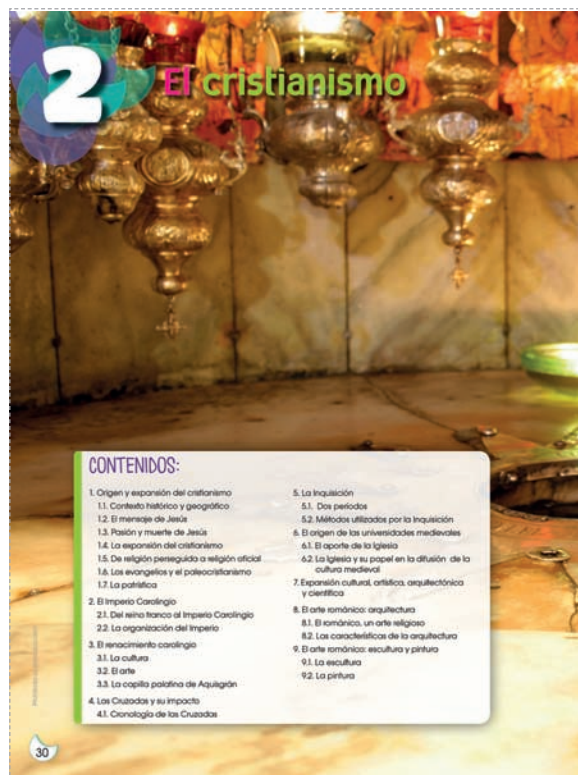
2 El cristianismo

CONTENIDOS:

1. Origen y expansión del cristianismo
1.1. Contexto histórico y geográfico
1.2. El mensaje de Jesús
1.3. Pasión y muerte de Jesús
1.4. La expansión del cristianismo
1.5. De religión perseguida a religión oficial
1.6. Los evangelios y el paleocristianismo
1.7. La patrística

2. El Imperio Carolingio
2.1. Del reino franco al Imperio Carolingio
2.2. La organización del Imperio

3. El renacimiento carolingio
3.1. La cultura
3.2. El arte
3.3. La capilla palatina de Aquisgrán

4. Las Cruzadas y su impacto
4.1. Cronología de las Cruzadas

5. La Inquisición
5.1. Dos periodos
5.2. Métodos utilizados por la Inquisición

6. El origen de las universidades medievales
6.1. El aporte de la Iglesia
6.2. La Iglesia y su papel en la difusión de la cultura medieval

7. Expansión cultural, artística, arquitectónica y científica

8. El arte románico: arquitectura
8.1. El románico, un arte religioso
8.2. Las características de la arquitectura

9. El arte románico: escultura y pintura
9.1. La escultura
9.2. La pintura

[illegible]

30